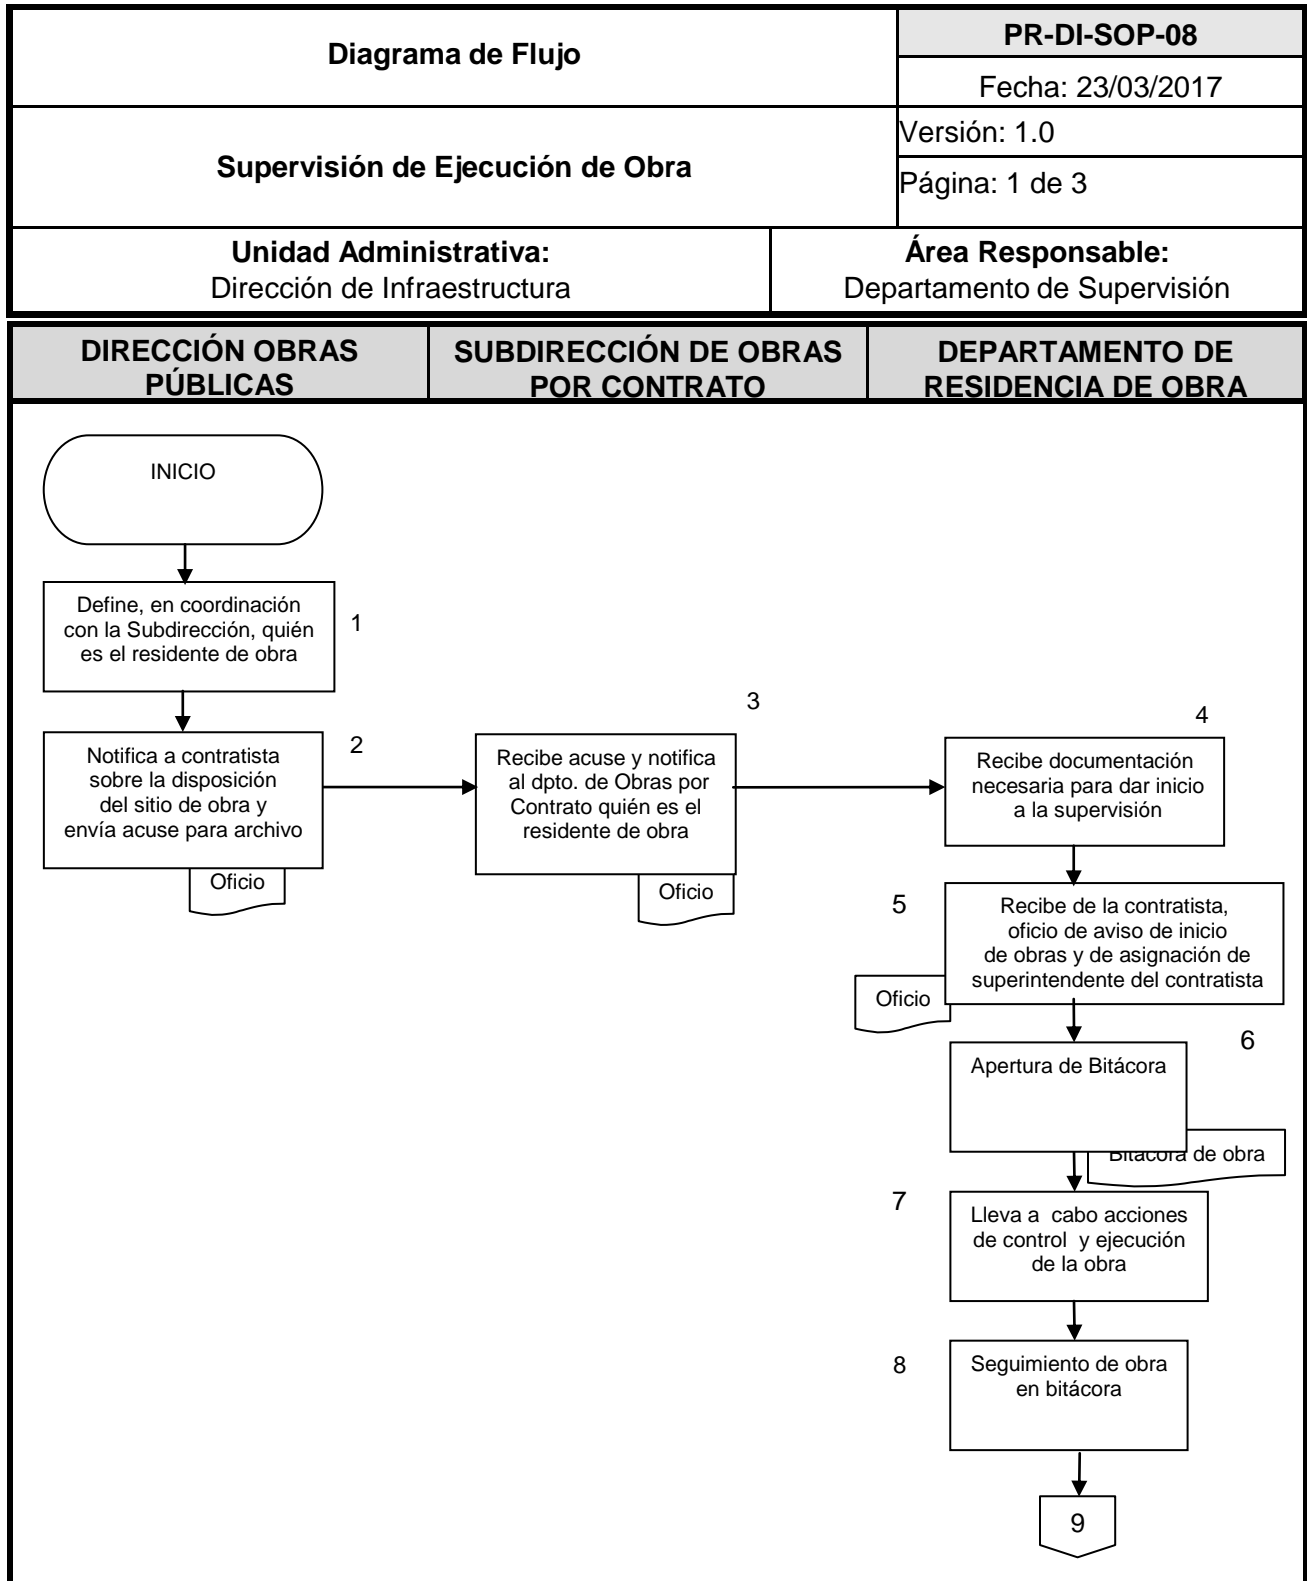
| Diagrama de Flujo | PR-DI-SOP-08 |
|---|---|
| | Fecha: 23/03/2017 |
| Supervisión de Ejecución de Obra | Versión: 1.0 |
| | Página: 1 de 3 |

| Unidad Administrativa: Dirección de Infraestructura | Área Responsable: Departamento de Supervisión |
|---|---|

| DIRECCIÓN OBRAS PÚBLICAS | SUBDIRECCIÓN DE OBRAS POR CONTRATO | DEPARTAMENTO DE RESIDENCIA DE OBRA |
|---|---|---|

INICIO

Define, en coordinación con la Subdirección, quién es el residente de obra 1

Notifica a contratista sobre la disposición del sitio de obra y envía acuse para archivo 2

Oficio

3

Recibe acuse y notifica al dpto. de Obras por Contrato quién es el residente de obra

Oficio

4

Recibe documentación necesaria para dar inicio a la supervisión

5

Recibe de la contratista, oficio de aviso de inicio de obras y de asignación de superintendente del contratista

Oficio

6

Apertura de Bitácora

Bitácora de obra

7

Lleva a cabo acciones de control y ejecución de la obra

8

Seguimiento de obra en bitácora

9